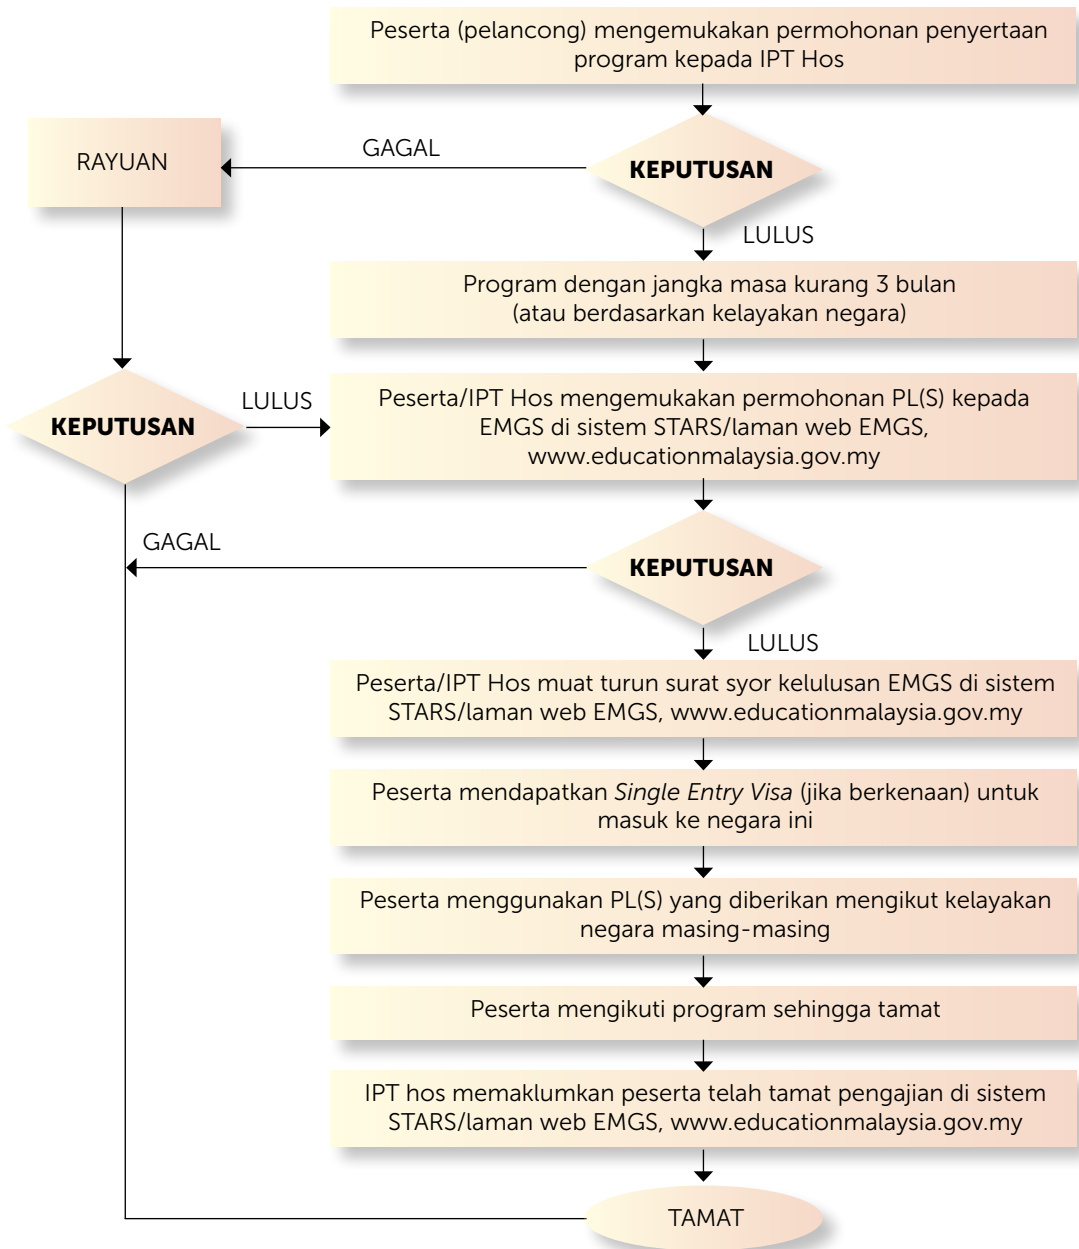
Peserta (pelancong) mengemukakan permohonan penyertaan program kepada IPT Hos

RAYUAN

GAGAL

KEPUTUSAN

LULUS

Program dengan jangka masa kurang 3 bulan (atau berdasarkan kelayakan negara)

KEPUTUSAN

LULUS

Peserta/IPT Hos mengemukakan permohonan PL(S) kepada EMGS di sistem STARS/laman web EMGS, www.educationmalaysia.gov.my

GAGAL

KEPUTUSAN

LULUS

Peserta/IPT Hos muat turun surat syor kelulusan EMGS di sistem STARS/laman web EMGS, www.educationmalaysia.gov.my

Peserta mendapatkan *Single Entry Visa* (jika berkenaan) untuk masuk ke negara ini

Peserta menggunakan PL(S) yang diberikan mengikut kelayakan negara masing-masing

Peserta mengikuti program sehingga tamat

IPT hos memaklumkan peserta telah tamat pengajian di sistem STARS/laman web EMGS, www.educationmalaysia.gov.my

TAMAT